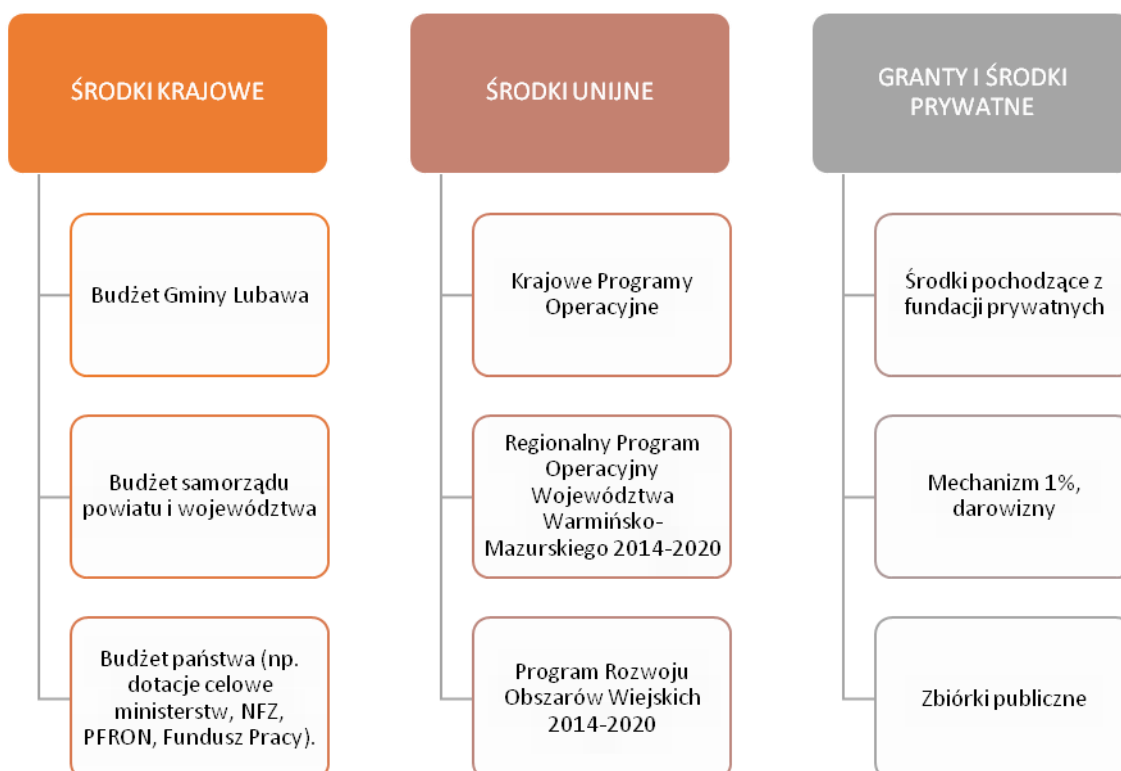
ŚRODKI KRAJOWE

Budżet Gminy Lubawa

Budżet samorządu powiatu i województwa

Budżet państwa (np. dotacje celowe ministerstw, NFZ, PFRON, Fundusz Pracy).

ŚRODKI UNIJNE

Krajowe Programy Operacyjne

Regionalny Program Operacyjny Województwa Warmińsko-Mazurskiego 2014-2020

Program Rozwoju Obszarów Wiejskich 2014-2020

GRANTY I ŚRODKI PRYWATNE

Środki pochodzące z fundacji prywatnych

Mechanizm 1%, darowizny

Zbiórki publiczne